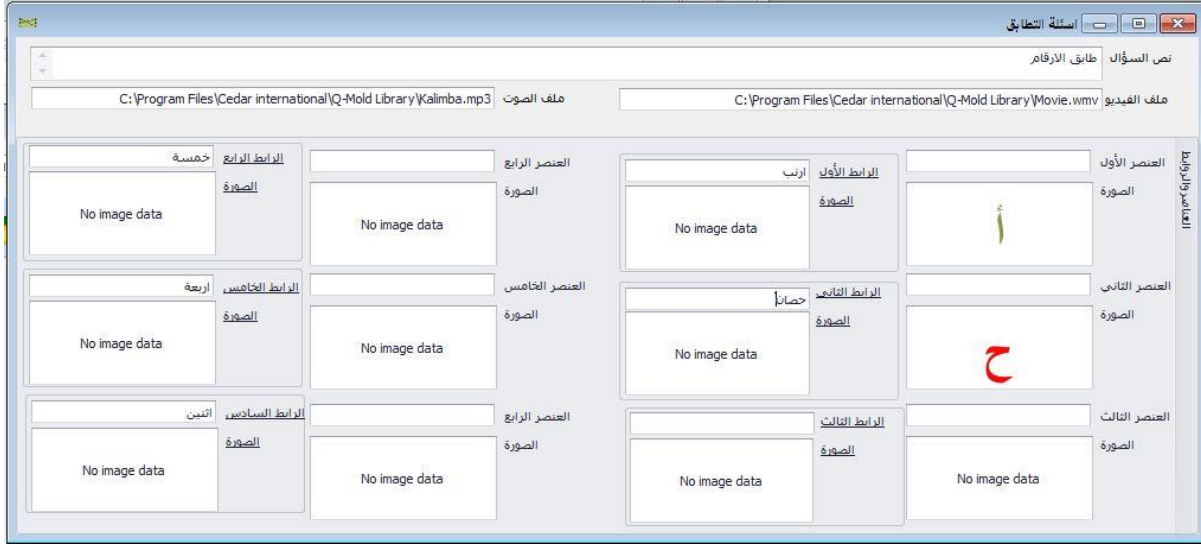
اسئلة التطابق

نص السؤال طابق الارقام

ملف الفيديو C:\Program Files\Cedar international\Q-Mold Library\Movie.wmv
ملف الصوت C:\Program Files\Cedar international\Q-Mold Library\Kalimba.mp3

العناصر والروابط

العنصر الأول
الصورة
أ

الرابط الأول ارنب
الصورة
No image data

العنصر الرابع
الصورة
No image data

الرابط الرابع خمسة
الصورة
No image data

العنصر الثاني
الصورة
ح

الرابط الثاني حصان
الصورة
No image data

العنصر الخامس
الصورة
No image data

الرابط الخامس اربعة
الصورة
No image data

العنصر الثالث
الصورة
No image data

الرابط الثالث
الصورة
No image data

العنصر الرابع
الصورة
No image data

الرابط السادس اثنين
الصورة
No image data